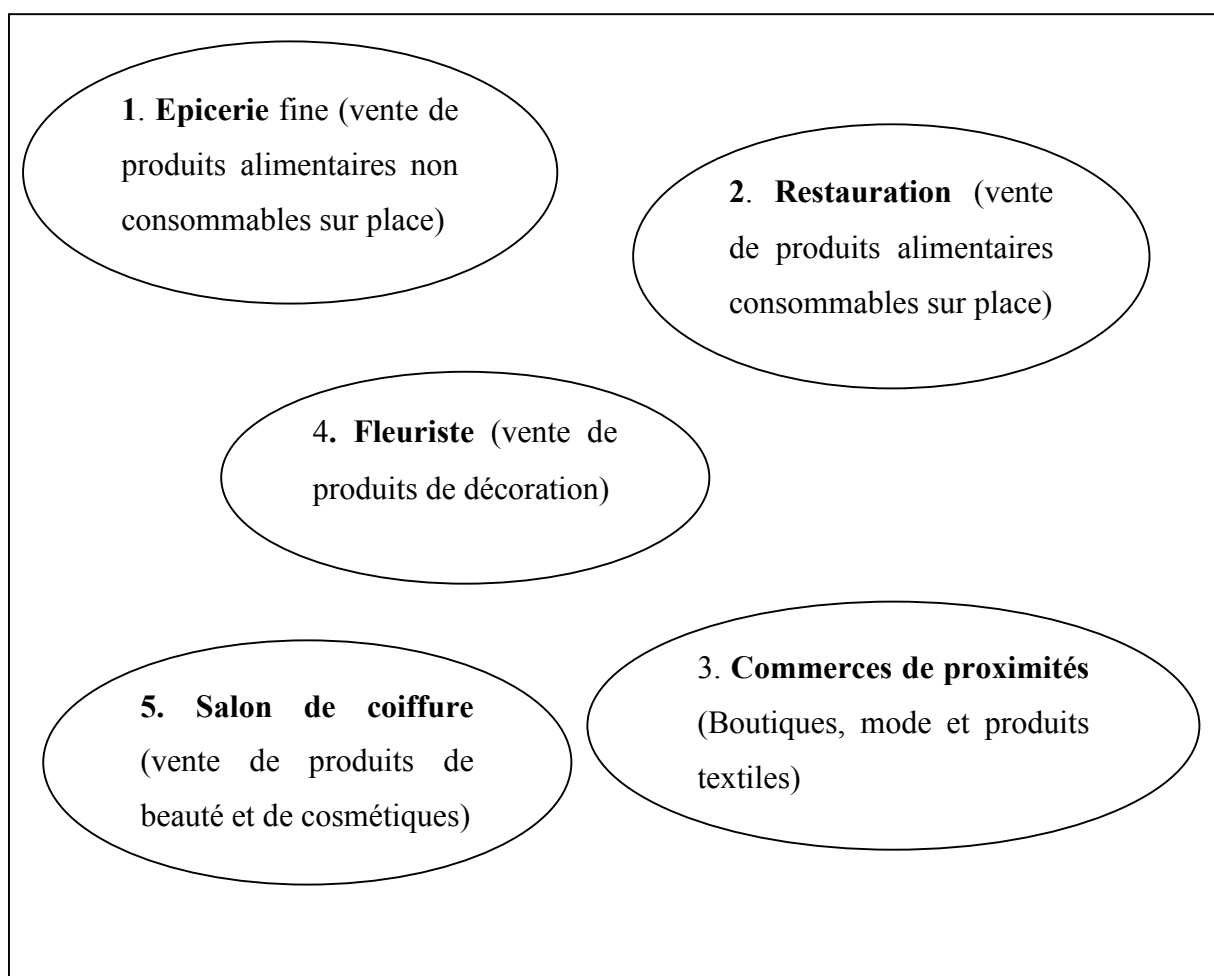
1. Epicerie fine (vente de produits alimentaires non consommables sur place)

2. Restauration (vente de produits alimentaires consommables sur place)

4. Fleuriste (vente de produits de décoration)

5. Salon de coiffure (vente de produits de beauté et de cosmétiques)

3. Commerces de proximités (Boutiques, mode et produits textiles)